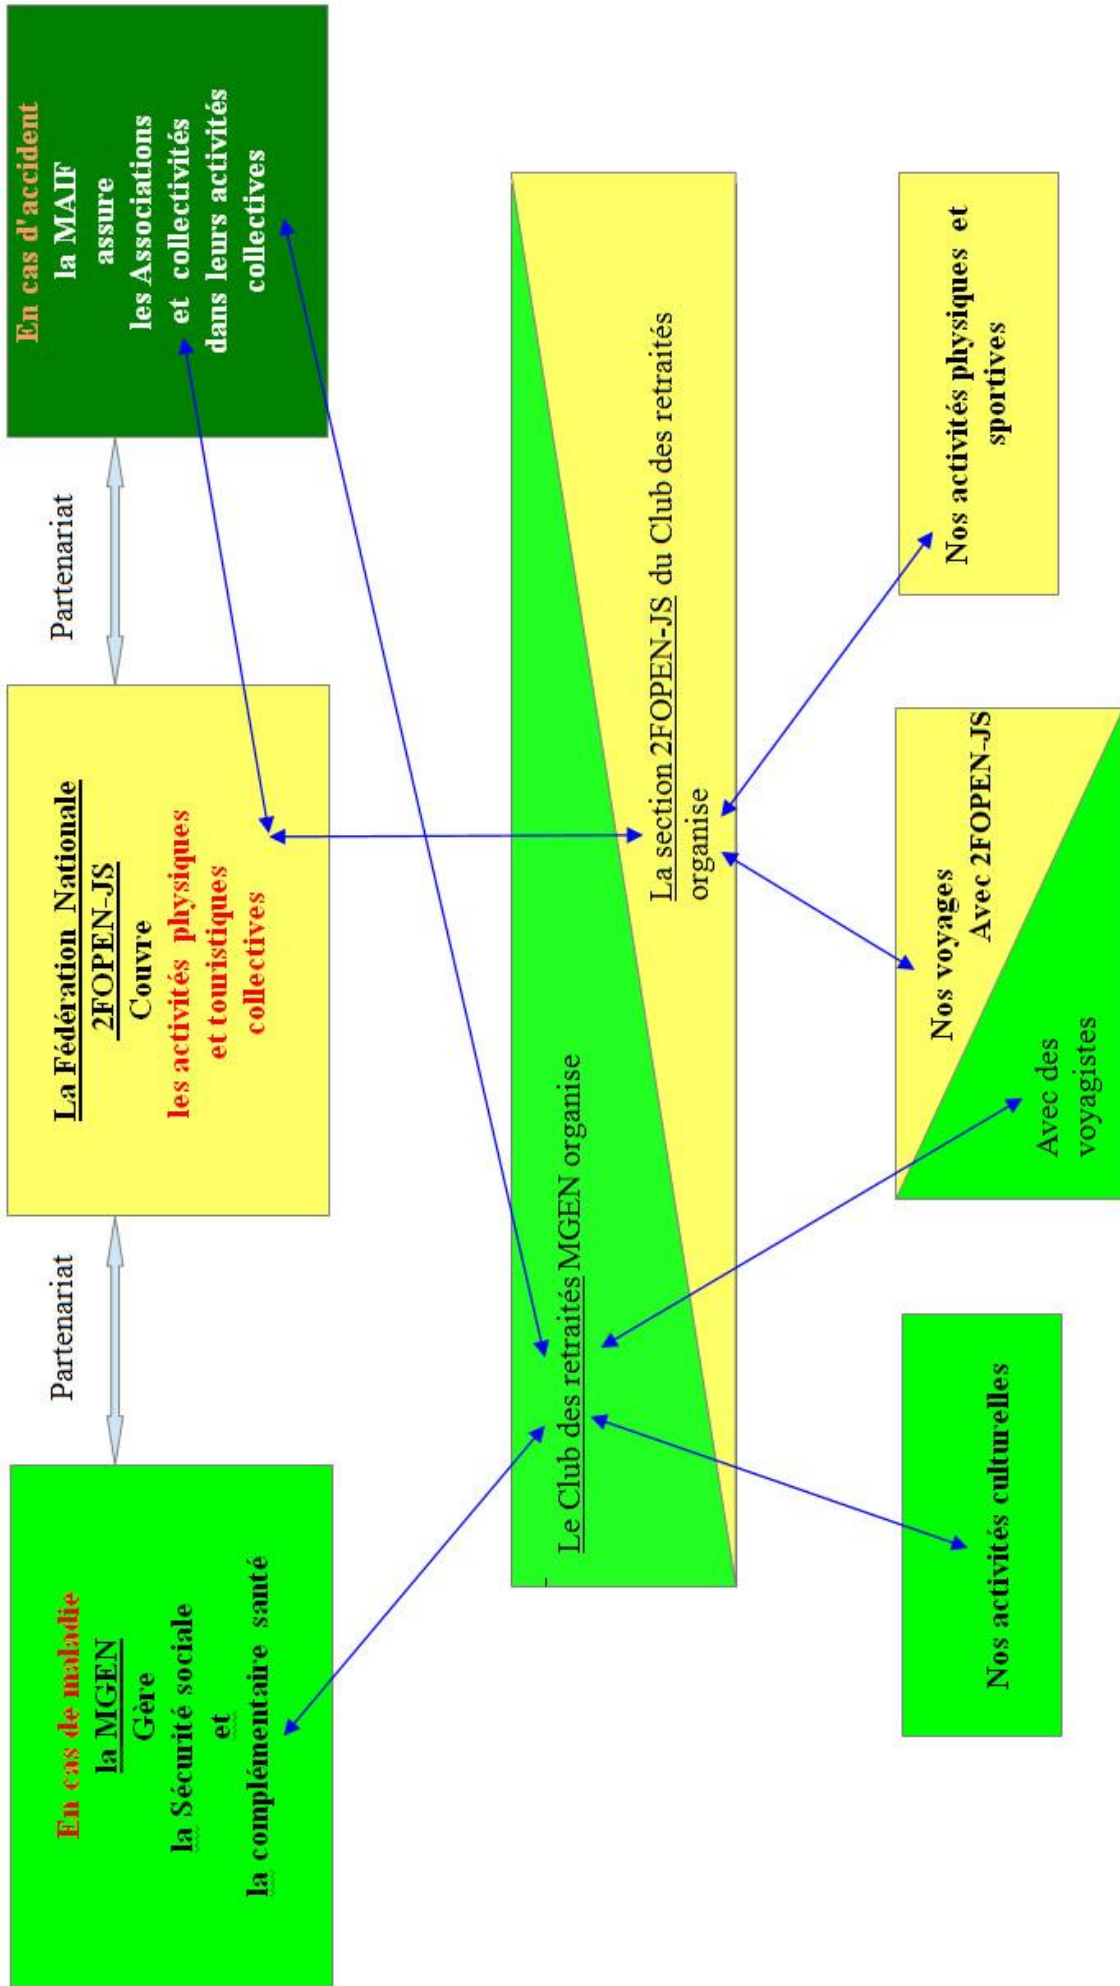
En cas de maladie
la MGEN
Gère
la Sécurité sociale
et
la complémentaire santé

Partenariat

La Fédération Nationale
2FOPEN-JS
Couvre
les activités physiques
et touristiques
collectives

Partenariat

En cas d'accident
la MAIF
assure
les Associations
et collectivités
dans leurs activités
collectives

Le Club des retraités MGEN organise

La section 2FOPEN-JS du Club des retraités
organise

Nos activités culturelles

Nos voyages
Avec 2FOPEN-JS

Avec des
voyagistes

Nos activités physiques et
sportives